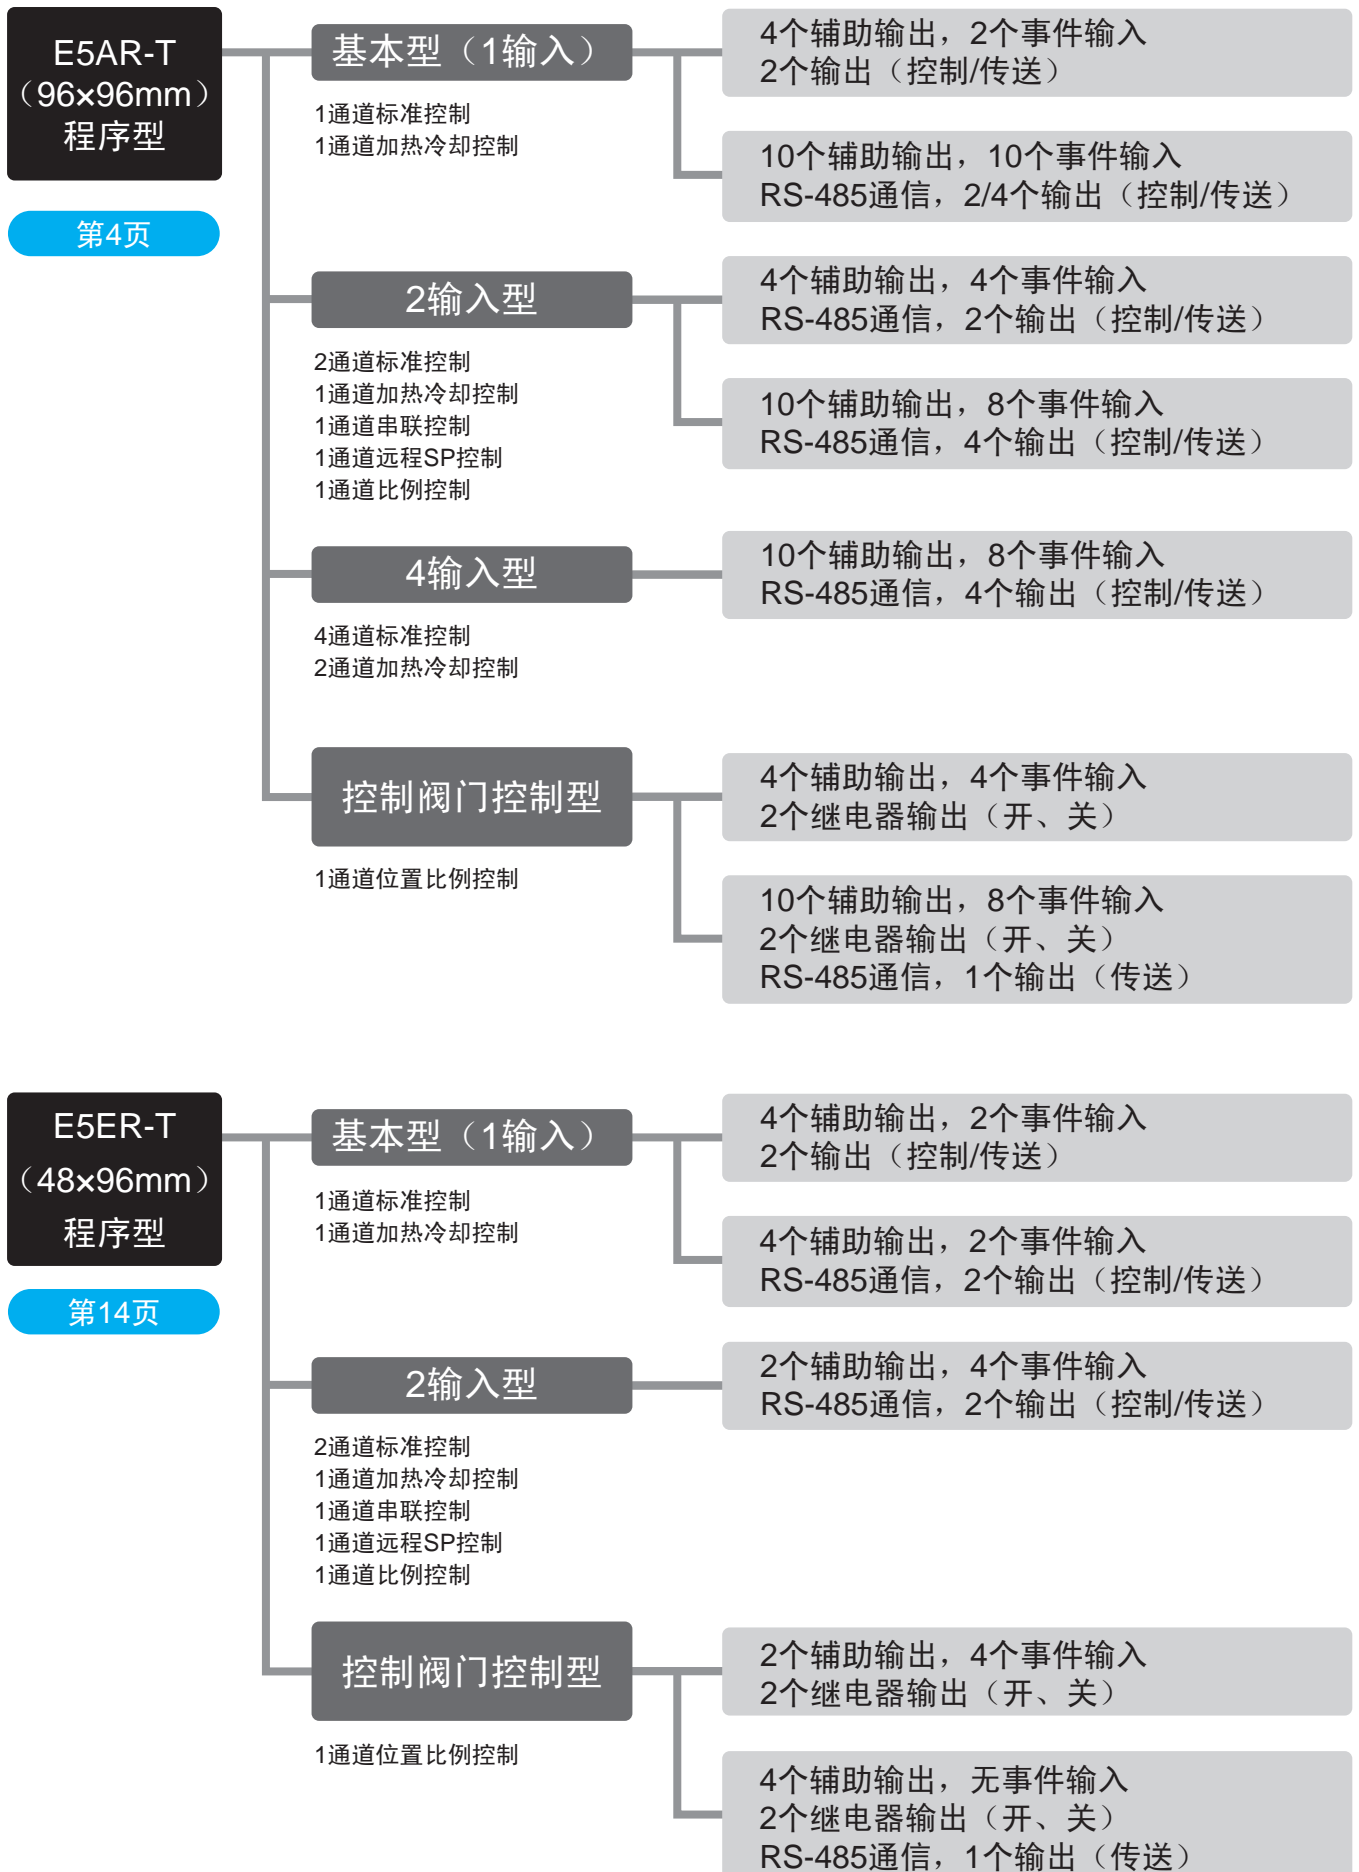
E5AR-T
（96×96mm）
程序型

第4页

基本型（1输入）

1通道标准控制
1通道加热冷却控制

4个辅助输出，2个事件输入
2个输出（控制/传送）

10个辅助输出，10个事件输入
RS-485通信，2/4个输出（控制/传送）

2输入型

2通道标准控制
1通道加热冷却控制
1通道串联控制
1通道远程SP控制
1通道比例控制

4个辅助输出，4个事件输入
RS-485通信，2个输出（控制/传送）

10个辅助输出，8个事件输入
RS-485通信，4个输出（控制/传送）

4输入型

4通道标准控制
2通道加热冷却控制

10个辅助输出，8个事件输入
RS-485通信，4个输出（控制/传送）

控制阀门控制型

1通道位置比例控制

4个辅助输出，4个事件输入
2个继电器输出（开、关）

10个辅助输出，8个事件输入
2个继电器输出（开、关）
RS-485通信，1个输出（传送）

E5ER-T
（48×96mm）
程序型

第14页

基本型（1输入）

1通道标准控制
1通道加热冷却控制

4个辅助输出，2个事件输入
2个输出（控制/传送）

4个辅助输出，2个事件输入
RS-485通信，2个输出（控制/传送）

2输入型

2通道标准控制
1通道加热冷却控制
1通道串联控制
1通道远程SP控制
1通道比例控制

2个辅助输出，4个事件输入
RS-485通信，2个输出（控制/传送）

控制阀门控制型

1通道位置比例控制

2个辅助输出，4个事件输入
2个继电器输出（开、关）

4个辅助输出，无事件输入
2个继电器输出（开、关）
RS-485通信，1个输出（传送）